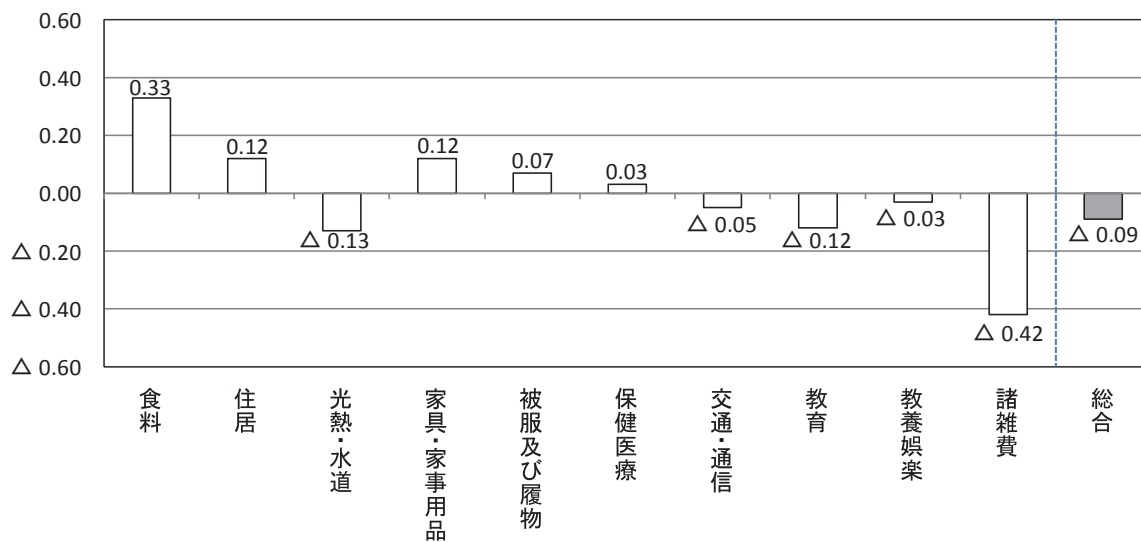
0.60
0.40
0.20
0.00
△ 0.20
△ 0.40
△ 0.60

0.33
0.12
△ 0.13
0.12
0.07
0.03
△ 0.05
△ 0.12
△ 0.03
△ 0.42
△ 0.09

食料
住居
光熱・水道
家具・家事用品
被服及び履物
保健医療
交通・通信
教育
教養娯楽
諸雑費
総合